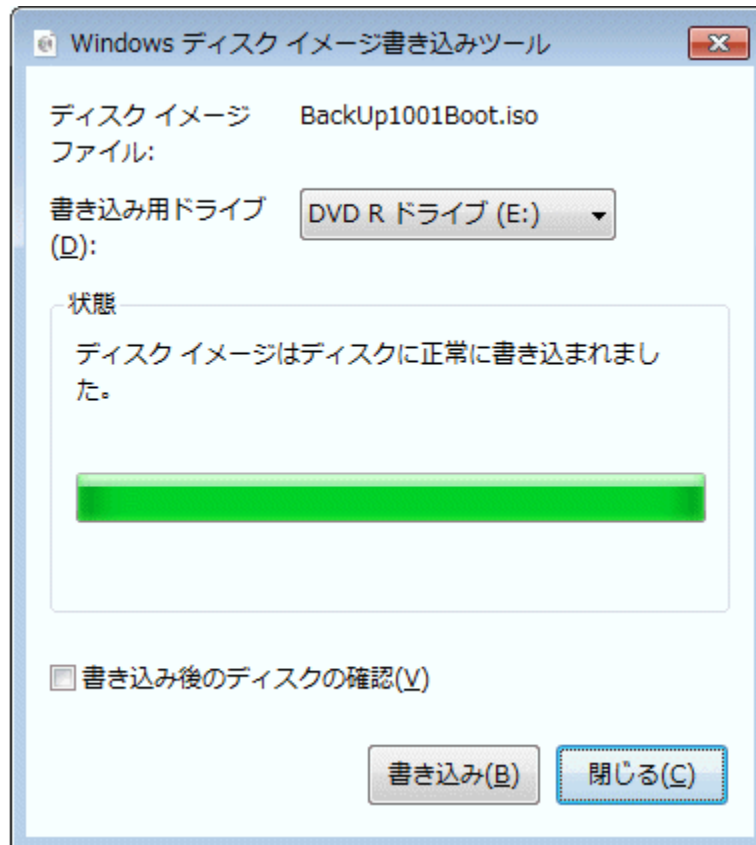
Windows ディスク イメージ書き込みツール

ディスク イメージ ファイル: BackUp1001Boot.iso

書き込み用ドライブ(D): DVD R ドライブ (E:)

状態

ディスク イメージはディスクに正常に書き込まれました。

書き込み後のディスクの確認(V)

書き込み(B)

閉じる(C)